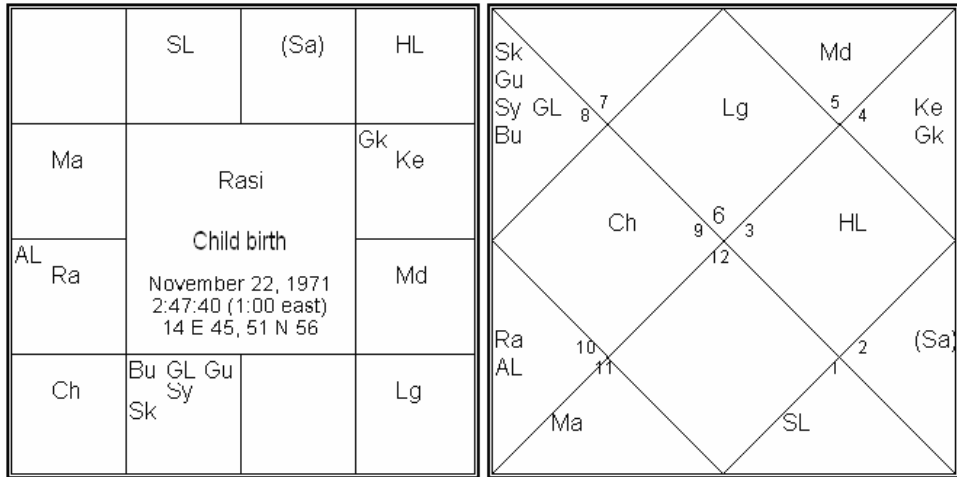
| | SL | (Sa) | HL |
|---|---|---|---|
| Ma | Rasi | | Gk Ke |
| AL Ra | Child birth November 22, 1971 2:47:40 (1:00 east) 14 E 45, 51 N 56 | | Md |
| Ch | Bu GL Gu Sy Sk | | Lg |

Sk
Gu
Sy GL 8 7
Bu

Lg

Md

5 4

Ke
Gk

Ch

9 6 3

12

HL

Ra
AL

10
11

Ma

SL

1 2

(Sa)